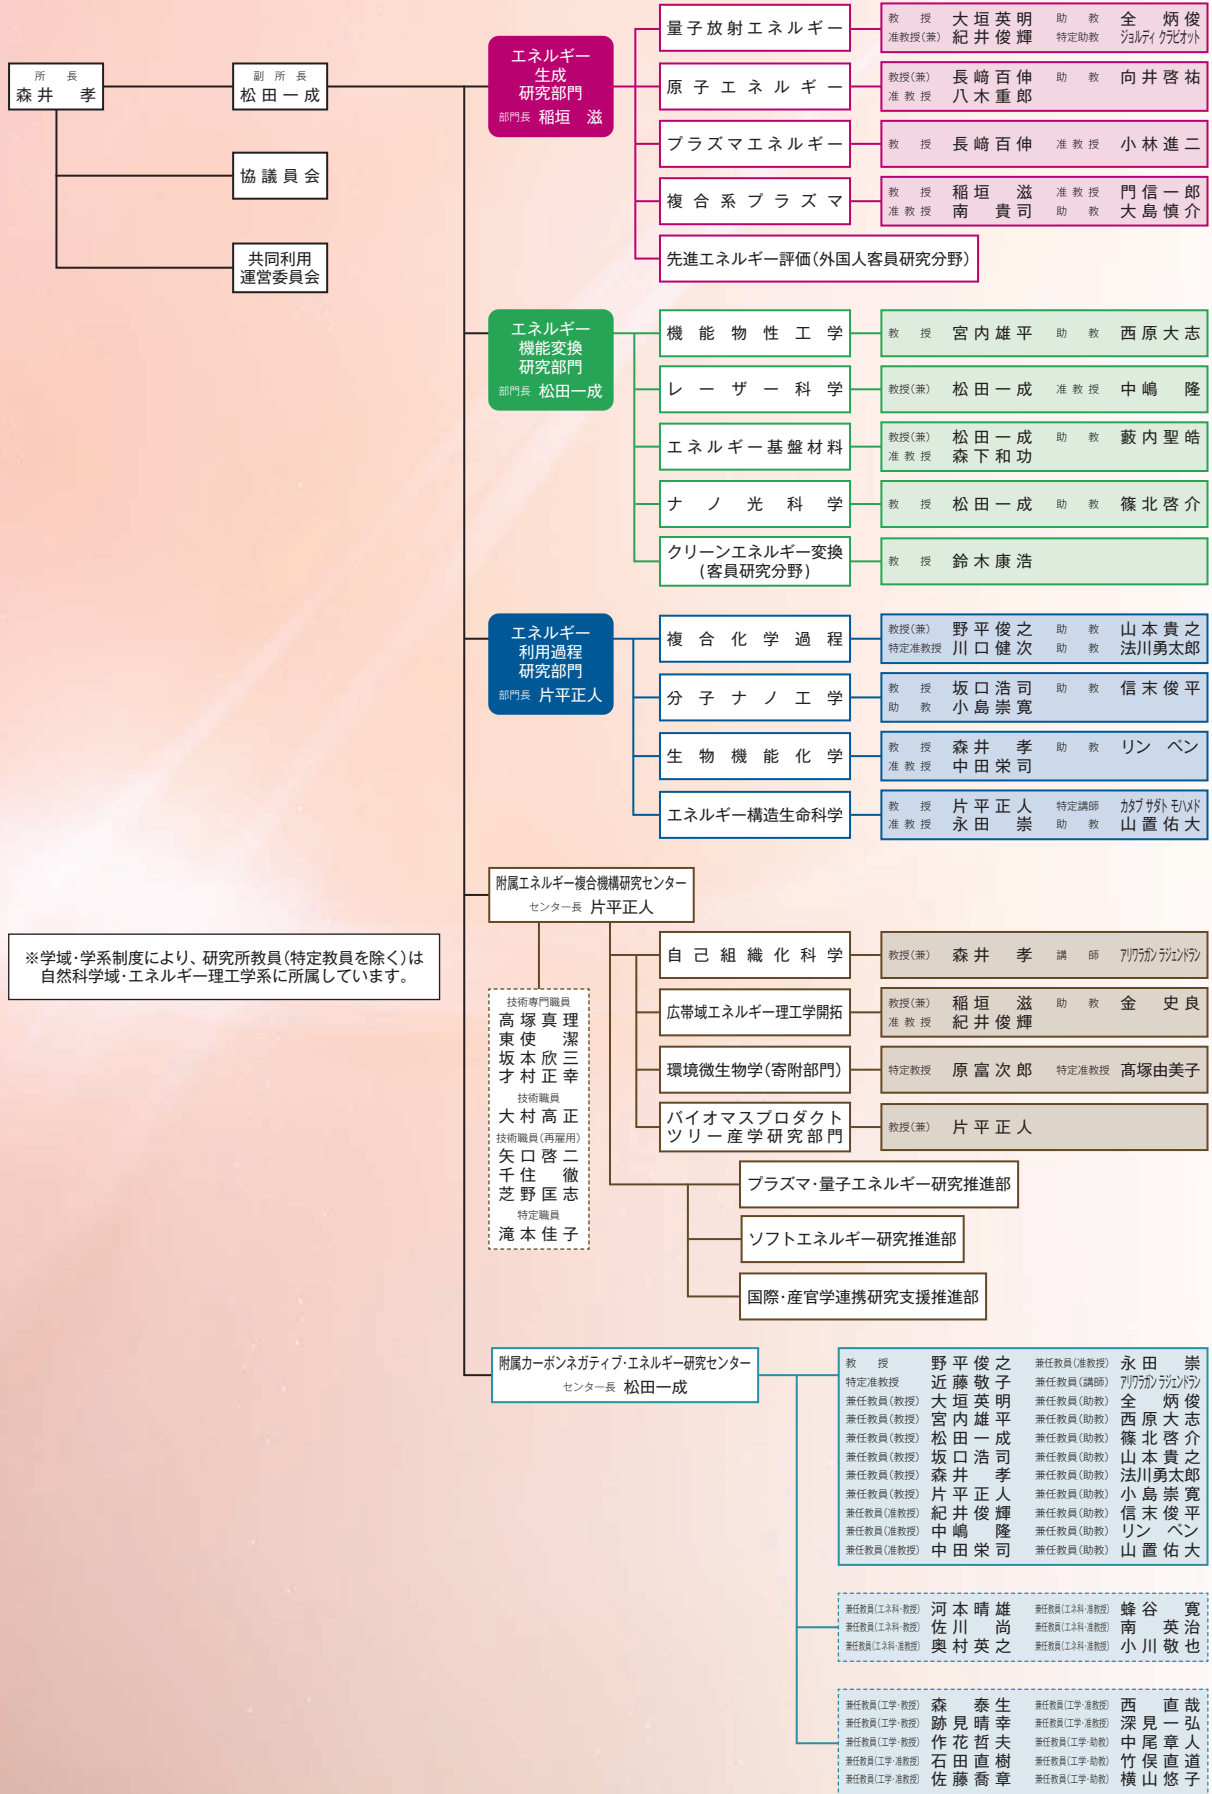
所長
森井 孝

副所長
松田一成

協議員会

共同利用
運営委員会

※学域・学系制度により、研究所教員(特定教員を除く)は自然科学域・エネルギー理工学系に所属しています。

エネルギー
生成
研究部門
部門長 稲垣 滋

量子放射エネルギー
教授 大垣英明 助教 全 炳俊
准教授(兼) 紀井俊輝 特定助教 ジョルディ クラビオット

原子エネルギー
教授(兼) 長﨑百伸 助教 向井啓祐
准教授 八木重郎

プラズマエネルギー
教授 長﨑百伸 准教授 小林進二

複合系プラズマ
教授 稲垣 滋 准教授 門信一郎
准教授 南 貴司 助教 大島慎介

先進エネルギー評価(外国人客員研究分野)

エネルギー
機能変換
研究部門
部門長 松田一成

機能物性工学
教授 宮内雄平 助教 西原大志

レーザー科学
教授(兼) 松田一成 准教授 中嶋 隆

エネルギー基盤材料
教授(兼) 松田一成 助教 藪内聖皓
准教授 森下和功

ナノ光科学
教授 松田一成 助教 篠北啓介

クリーンエネルギー変換
(客員研究分野)
教授 鈴木康浩

エネルギー
利用過程
研究部門
部門長 片平正人

複合化学過程
教授(兼) 野平俊之 助教 山本貴之
特定准教授 川口健次 助教 法川勇太郎

分子ナノ工学
教授 坂口浩司 助教 信末俊平
助教 小島崇寛

生物機能化学
教授 森井 孝 助教 リン ペン
准教授 中田栄司

エネルギー構造生命科学
教授 片平正人 特定講師 カタブ サダト モハメド
准教授 永田 崇 助教 山置佑大

附属エネルギー複合機構研究センター
センター長 片平正人

技術専門職員
高塚真理
東使 潔
坂本欣三
才村正幸
技術職員
大村高正
技術職員(再雇用)
矢口啓二
千住 徹
芝野匡志
特定職員
滝本佳子

自己組織化科学
教授(兼) 森井 孝 講師 アリワラガン ラジェンドラン

広帯域エネルギー理工学開拓
教授(兼) 稲垣 滋 助教 金 史良
准教授 紀井俊輝

環境微生物学(寄附部門)
特定教授 原富次郎 特定准教授 髙塚由美子

バイオマスプロダクトツリー産学研究部門
教授(兼) 片平正人

プラズマ・量子エネルギー研究推進部

ソフトエネルギー研究推進部

国際・産官学連携研究支援推進部

附属カーボンネガティブ・エネルギー研究センター
センター長 松田一成

教授 野平俊之 兼任教員(准教授) 永田 崇
特定准教授 近藤敬子 兼任教員(講師) アリワラガン ラジェンドラン
兼任教員(教授) 大垣英明 兼任教員(助教) 全 炳俊
兼任教員(教授) 宮内雄平 兼任教員(助教) 西原大志
兼任教員(教授) 松田一成 兼任教員(助教) 篠北啓介
兼任教員(教授) 坂口浩司 兼任教員(助教) 山本貴之
兼任教員(教授) 森井 孝 兼任教員(助教) 法川勇太郎
兼任教員(教授) 片平正人 兼任教員(助教) 小島崇寛
兼任教員(准教授) 紀井俊輝 兼任教員(助教) 信末俊平
兼任教員(准教授) 中嶋 隆 兼任教員(助教) リン ペン
兼任教員(准教授) 中田栄司 兼任教員(助教) 山置佑大

兼任教員(エネ科・教授) 河本晴雄 兼任教員(エネ科・准教授) 蜂谷 寛
兼任教員(エネ科・教授) 佐川 尚 兼任教員(エネ科・准教授) 南 英治
兼任教員(エネ科・准教授) 奥村英之 兼任教員(エネ科・准教授) 小川敬也

兼任教員(工学・教授) 森 泰生 兼任教員(工学・准教授) 西 直哉
兼任教員(工学・教授) 跡見晴幸 兼任教員(工学・准教授) 深見一弘
兼任教員(工学・教授) 作花哲夫 兼任教員(工学・助教) 中尾章人
兼任教員(工学・准教授) 石田直樹 兼任教員(工学・助教) 竹俣直道
兼任教員(工学・准教授) 佐藤喬章 兼任教員(工学・助教) 横山悠子